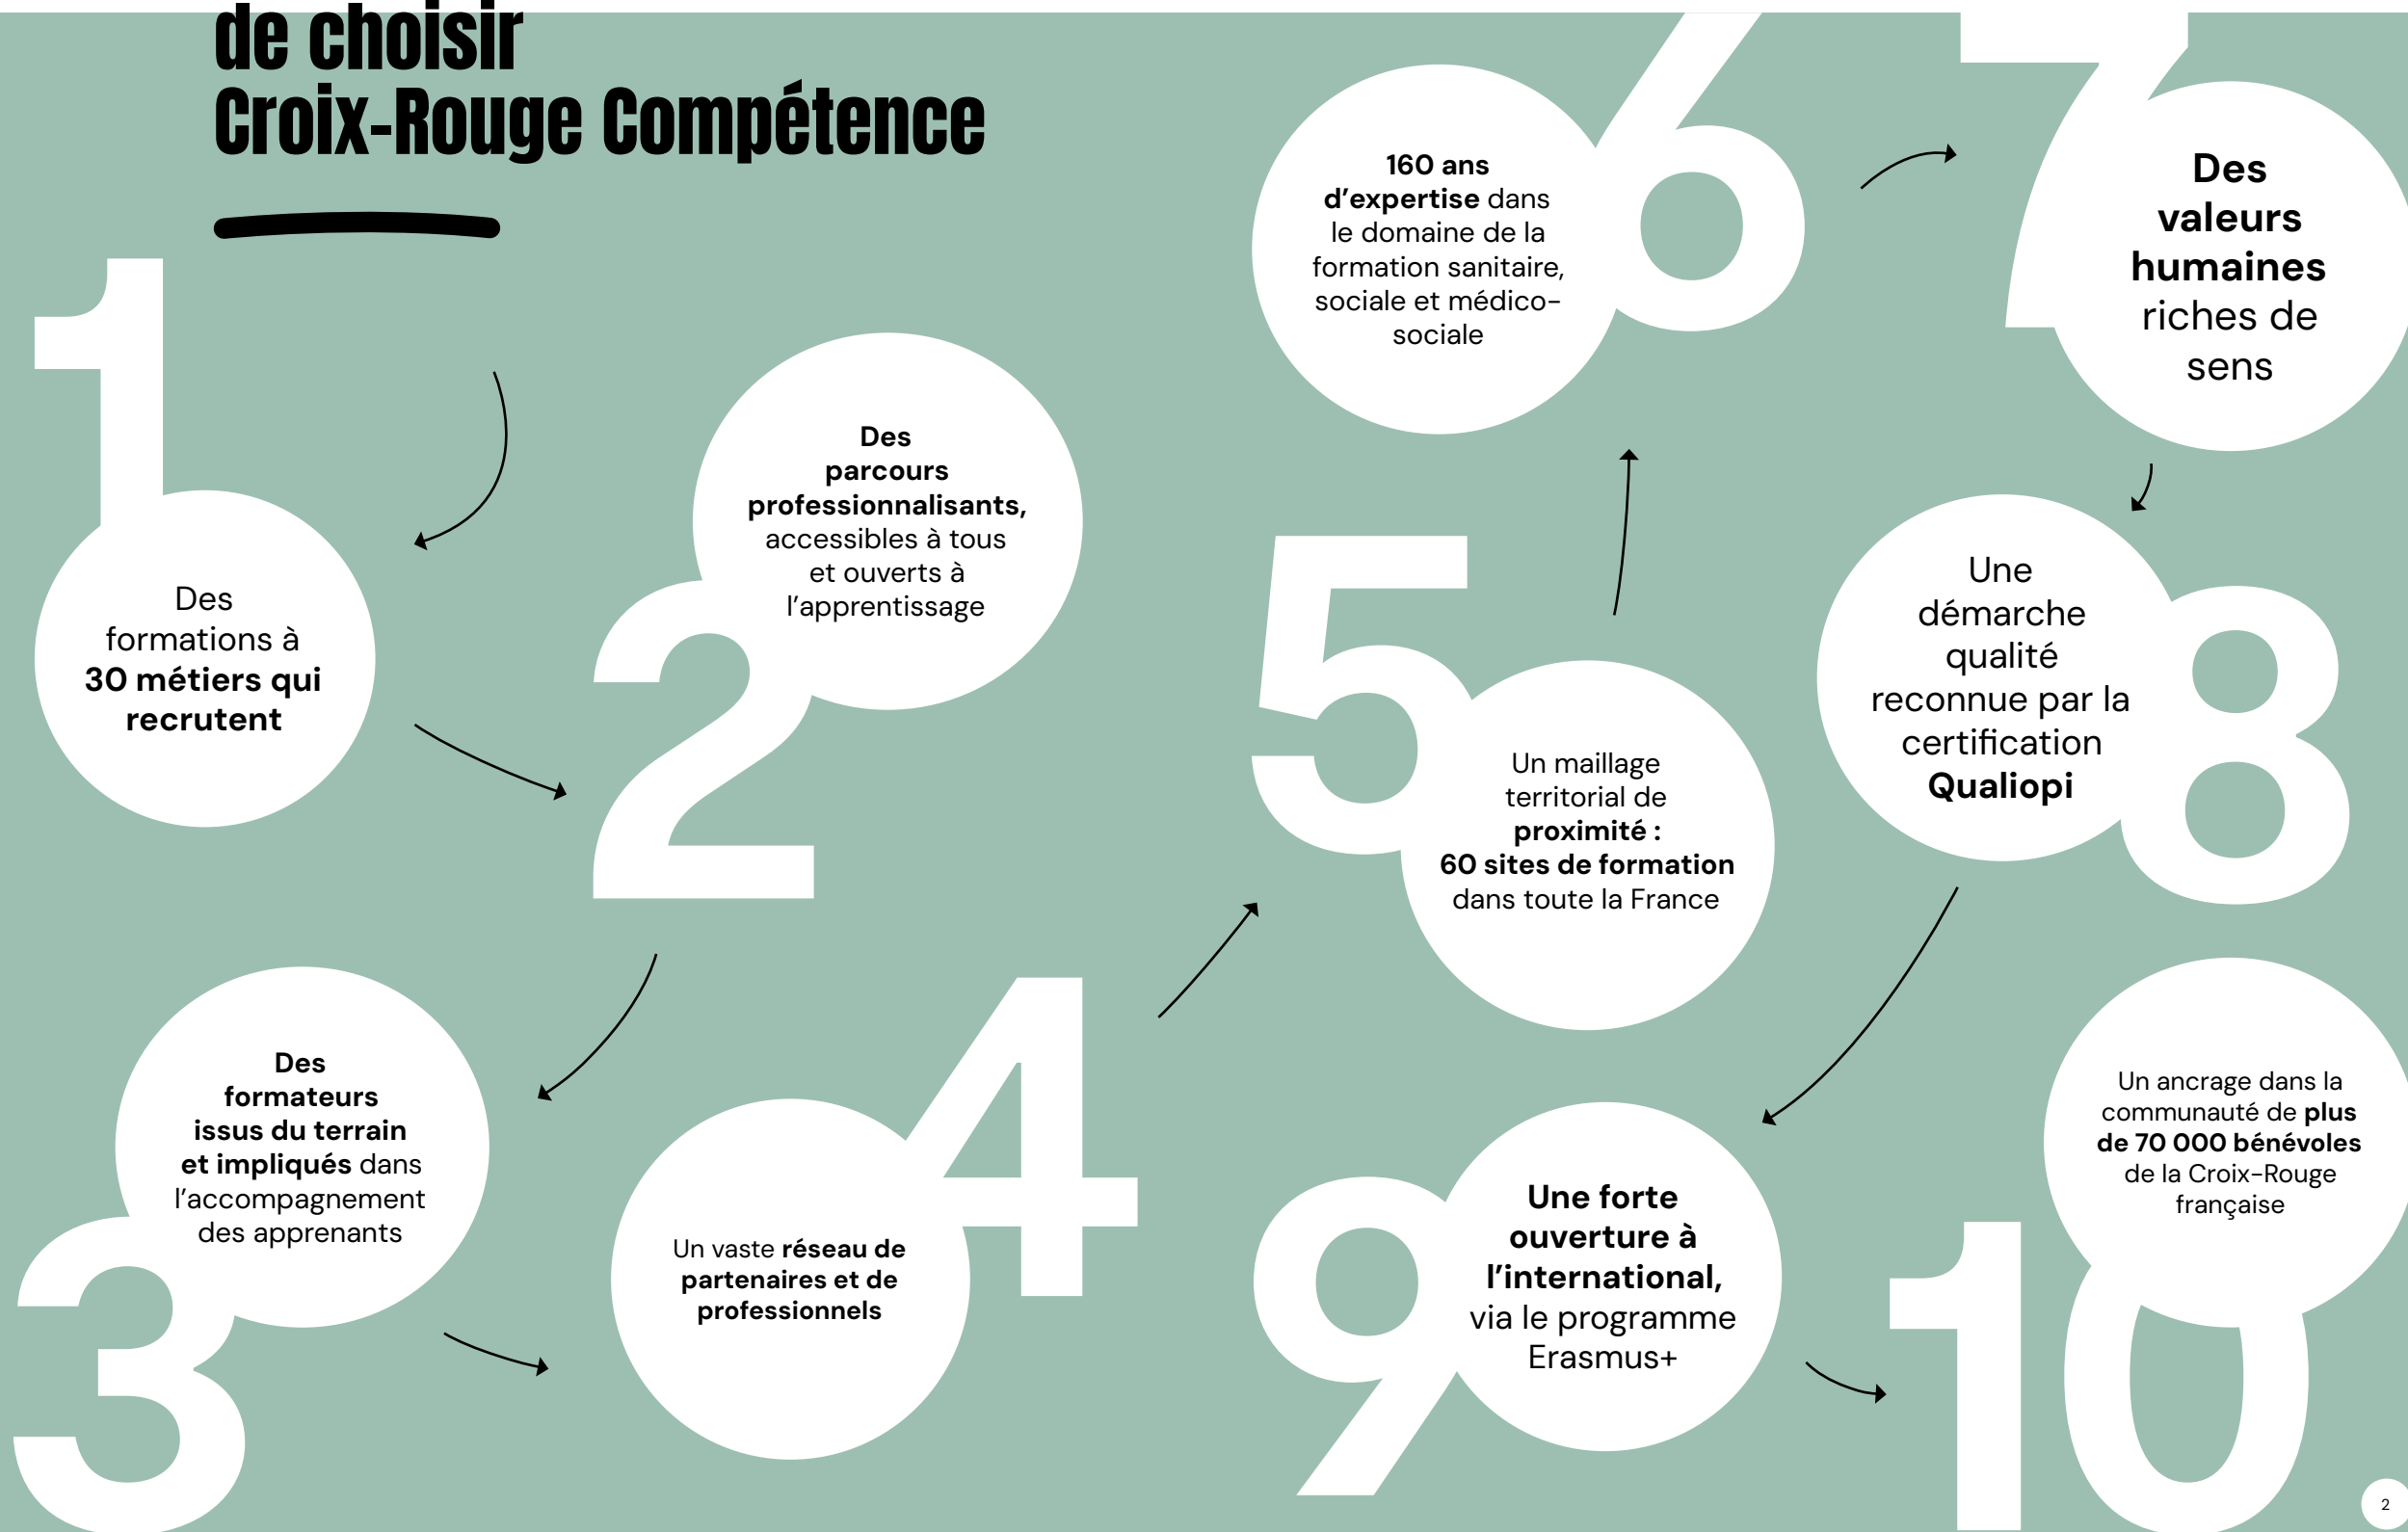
de choisir
Croix-Rouge Compétence

1
Des formations à **30 métiers qui recrutent**

2
**Des parcours professionnalisants,** accessibles à tous et ouverts à l'apprentissage

3
**Des formateurs issus du terrain et impliqués** dans l'accompagnement des apprenants

4
Un vaste **réseau de partenaires et de professionnels**

5
Un maillage territorial de **proximité : 60 sites de formation** dans toute la France

6
**160 ans d'expertise** dans le domaine de la formation sanitaire, sociale et médico-sociale

7
**Des valeurs humaines** riches de sens

8
Une démarche qualité reconnue par la certification **Qualiopi**

9
**Une forte ouverture à l'international,** via le programme Erasmus+

10
Un ancrage dans la communauté de **plus de 70 000 bénévoles** de la Croix-Rouge française

2